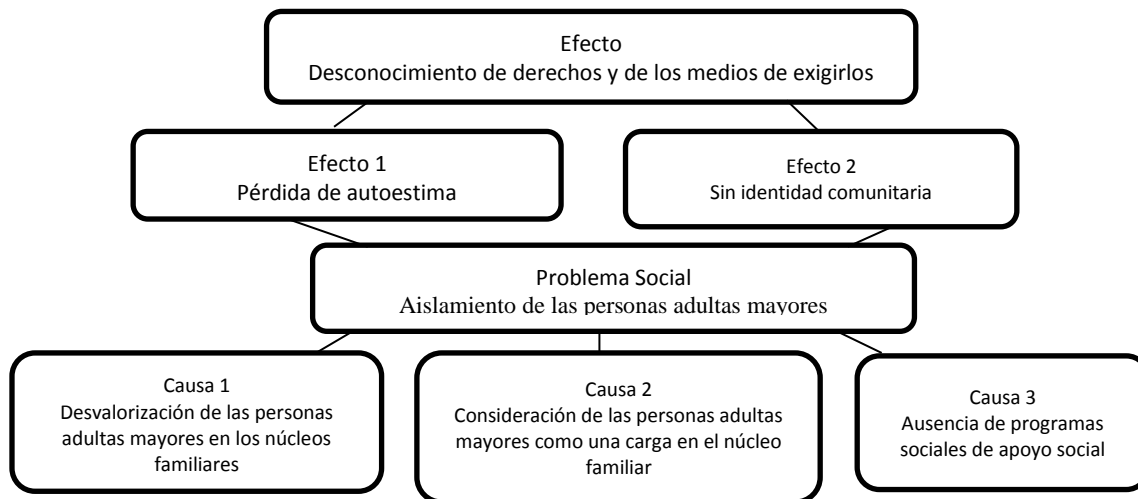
Efecto
Desconocimiento de derechos y de los medios de exigirlos

Efecto 1
Pérdida de autoestima

Efecto 2
Sin identidad comunitaria

Problema Social
Aislamiento de las personas adultas mayores

Causa 1
Desvalorización de las personas adultas mayores en los núcleos familiares

Causa 2
Consideración de las personas adultas mayores como una carga en el núcleo familiar

Causa 3
Ausencia de programas sociales de apoyo social